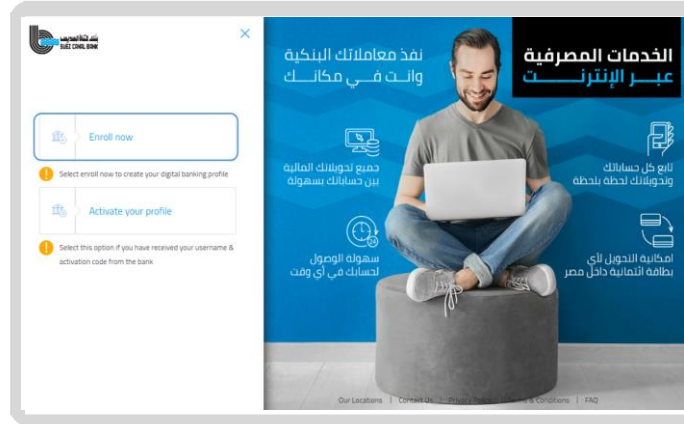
بنك قناة السويس
SUEZ CANAL BANK

Enroll now

Select enroll now to create your digital banking profile

Activate your profile

Select this option if you have received your username & activation code from the bank

الخدمات المصرفية
عبر الإنترنت

نفذ معاملاتك البنكية
وانت في مكانك

تابع كل حساباتك
وتحويلاتك لحظة بلحظة

جميع تحويلاتك المالية
بين حساباتك بسهولة

إمكانية التحويل لأي
بطاقة ائتمانية داخل مصر

سهولة الوصول
لحسابك في أي وقت

Our Locations | Contact Us | Privacy Policy | Terms & Conditions | FAQ